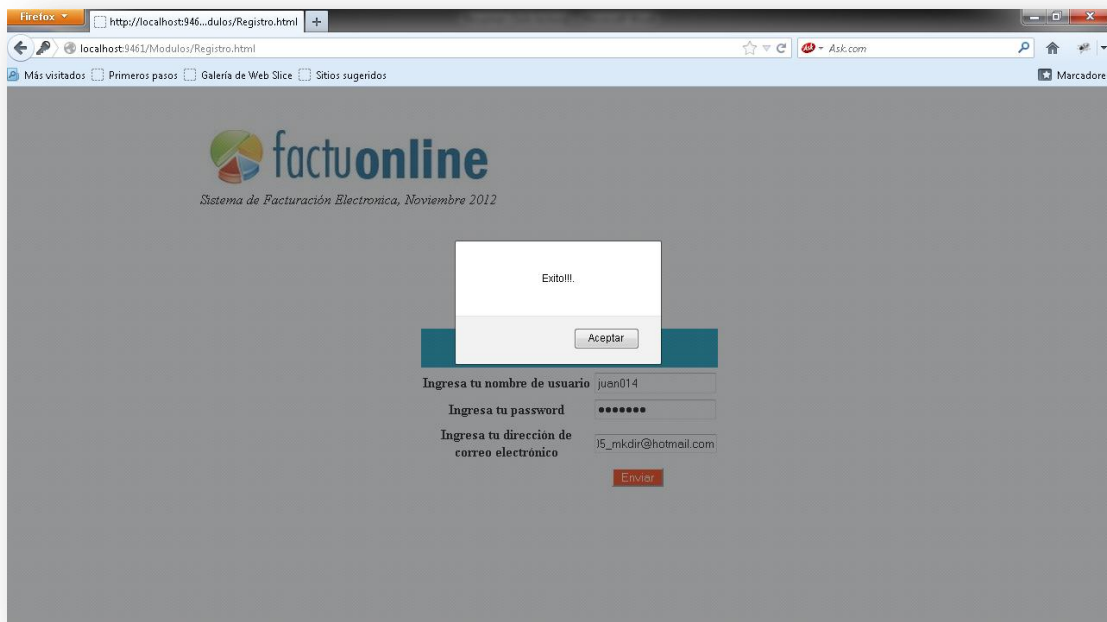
Firefox
http://localhost:946...dulos/Registro.html
+
localhost:9461/Modulos/Registro.html
Ask.com
Más visitados
Primeros pasos
Galería de Web Slice
Sitios sugeridos
Marcadore

factuonline
Sistema de Facturación Electronica, Noviembre 2012

Exito!!!.

Aceptar

Ingresa tu nombre de usuario juan014
Ingresa tu password •••••••
Ingresa tu dirección de correo electrónico )5_mkdir@hotmail.com
Enviar